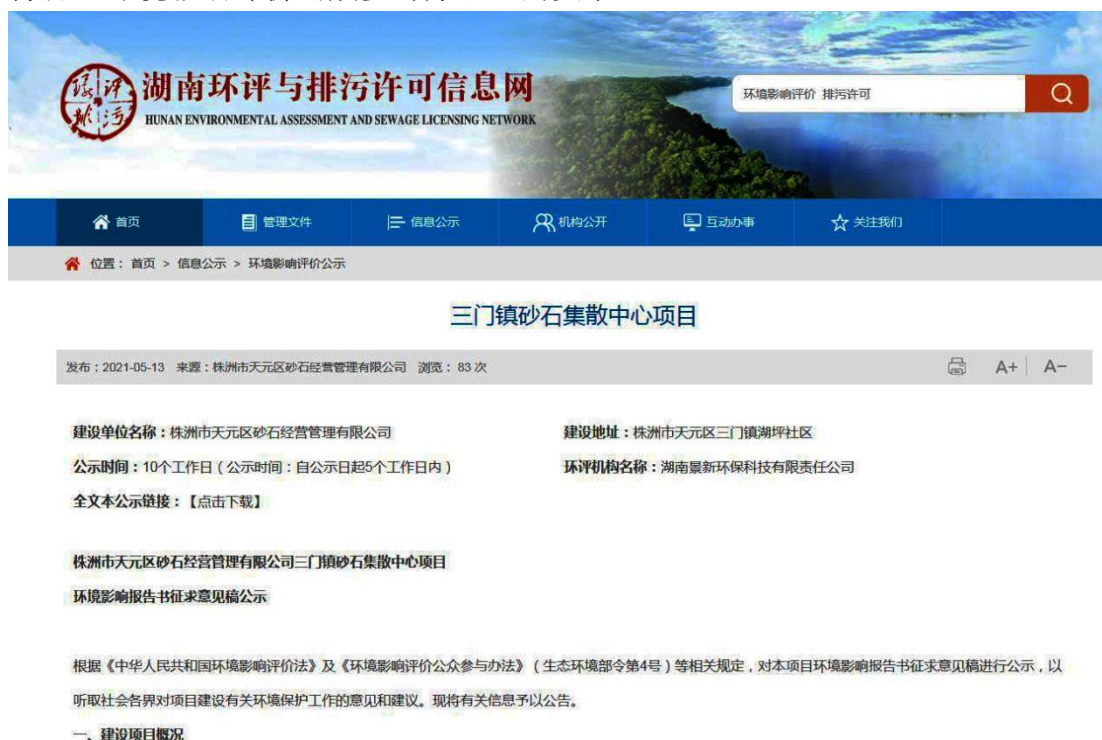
湖南环评与排污许可信息网
HUNAN ENVIRONMENTAL ASSESSMENT AND SEWAGE LICENSING NETWORK

环境影响评价 排污许可

首页 管理文件 信息公示 机构公开 互动办事 关注我们

位置：首页 > 信息公示 > 环境影响评价公示

三门镇砂石集散中心项目

发布：2021-05-13 来源：株洲市天元区砂石经营管理有限公司 浏览：83 次

A+ A−

建设单位名称：株洲市天元区砂石经营管理有限公司

建设地址：株洲市天元区三门镇湖坪社区

公示时间：10个工作日（公示时间：自公示日起5个工作日内）

环评机构名称：湖南景新环保科技有限责任公司

全文本公示链接：【点击下载】

株洲市天元区砂石经营管理有限公司三门镇砂石集散中心项目

环境影响报告书征求意见稿公示

根据《中华人民共和国环境影响评价法》及《环境影响评价公众参与办法》（生态环境部令第4号）等相关规定，对本项目环境影响报告书征求意见稿进行公示，以听取社会各界对项目建设有关环境保护工作的意见和建议。现将有关信息予以公告。

一、建设项目概况